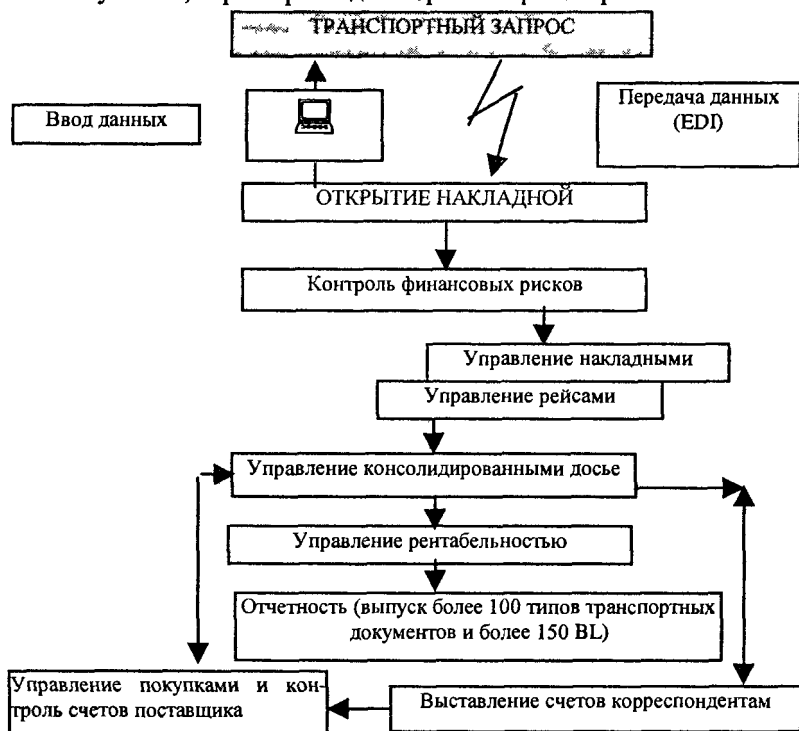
ТРАНСПОРТНЫЙ ЗАПРОС

Ввод данных

Передача данных (EDI)

ОТКРЫТИЕ НАКЛАДНОЙ

Контроль финансовых рисков

Управление накладными

Управление рейсами

Управление консолидированными досье

Управление рентабельностью

Отчетность (выпуск более 100 типов транспортных документов и более 150 BL)

Управление покупками и контроль счетов поставщика

Выставление счетов корреспондентам